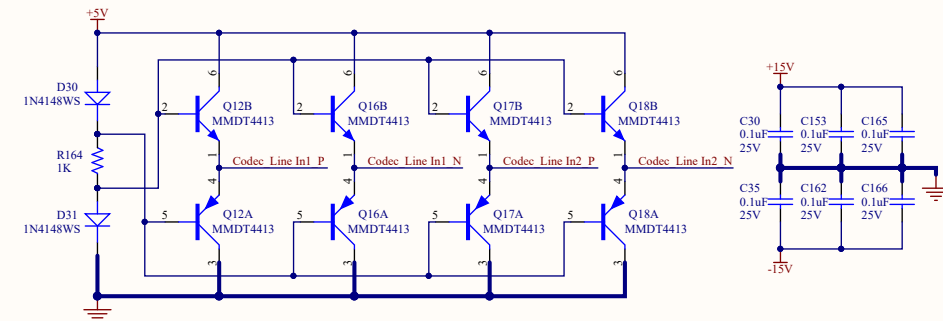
+5V

D30
1N4148WS

R164
1K

D31
1N4148WS

2
6
Q12B
MMDT4413
1
Codec_Line_In1_P
4
5
Q12A
MMDT4413
3

2
6
Q16B
MMDT4413
1
Codec_Line_In1_N
4
5
Q16A
MMDT4413
3

2
6
Q17B
MMDT4413
1
Codec_Line_In2_P
4
5
Q17A
MMDT4413
3

2
6
Q18B
MMDT4413
1
Codec_Line_In2_N
4
5
Q18A
MMDT4413
3

+15V
C30
0.1uF
25V
C153
0.1uF
25V
C165
0.1uF
25V
C35
0.1uF
25V
C162
0.1uF
25V
C166
0.1uF
25V
-15V